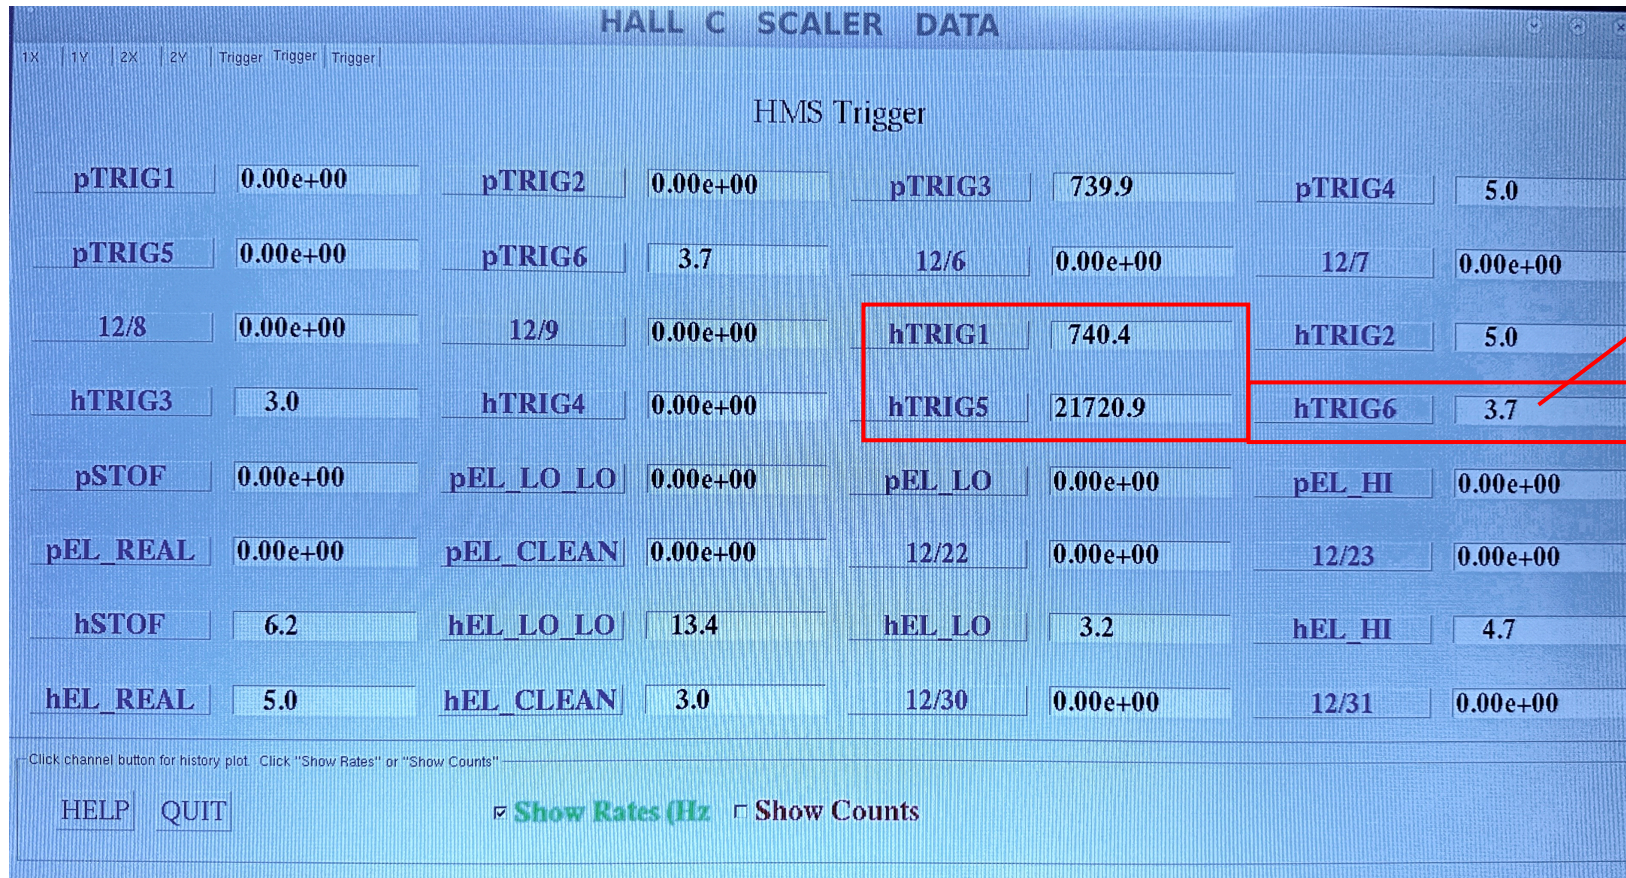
HALL C SCALER DATA

1X 1Y 2X 2Y Trigger Trigger Trigger

HMS Trigger

| pTRIG1 | 0.00e+00 | pTRIG2 | 0.00e+00 | pTRIG3 | 739.9 | pTRIG4 | 5.0 |
|---|---|---|---|---|---|---|---|
| pTRIG5 | 0.00e+00 | pTRIG6 | 3.7 | 12/6 | 0.00e+00 | 12/7 | 0.00e+00 |
| 12/8 | 0.00e+00 | 12/9 | 0.00e+00 | hTRIG1 | 740.4 | hTRIG2 | 5.0 |
| hTRIG3 | 3.0 | hTRIG4 | 0.00e+00 | hTRIG5 | 21720.9 | hTRIG6 | 3.7 |
| pSTOF | 0.00e+00 | pEL_LO_LO | 0.00e+00 | pEL_LO | 0.00e+00 | pEL_HI | 0.00e+00 |
| pEL_REAL | 0.00e+00 | pEL_CLEAN | 0.00e+00 | 12/22 | 0.00e+00 | 12/23 | 0.00e+00 |
| hSTOF | 6.2 | hEL_LO_LO | 13.4 | hEL_LO | 3.2 | hEL_HI | 4.7 |
| hEL_REAL | 5.0 | hEL_CLEAN | 3.0 | 12/30 | 0.00e+00 | 12/31 | 0.00e+00 |

Click channel button for history plot. Click "Show Rates" or "Show Counts"

HELP QUIT Show Rates (Hz Show Counts